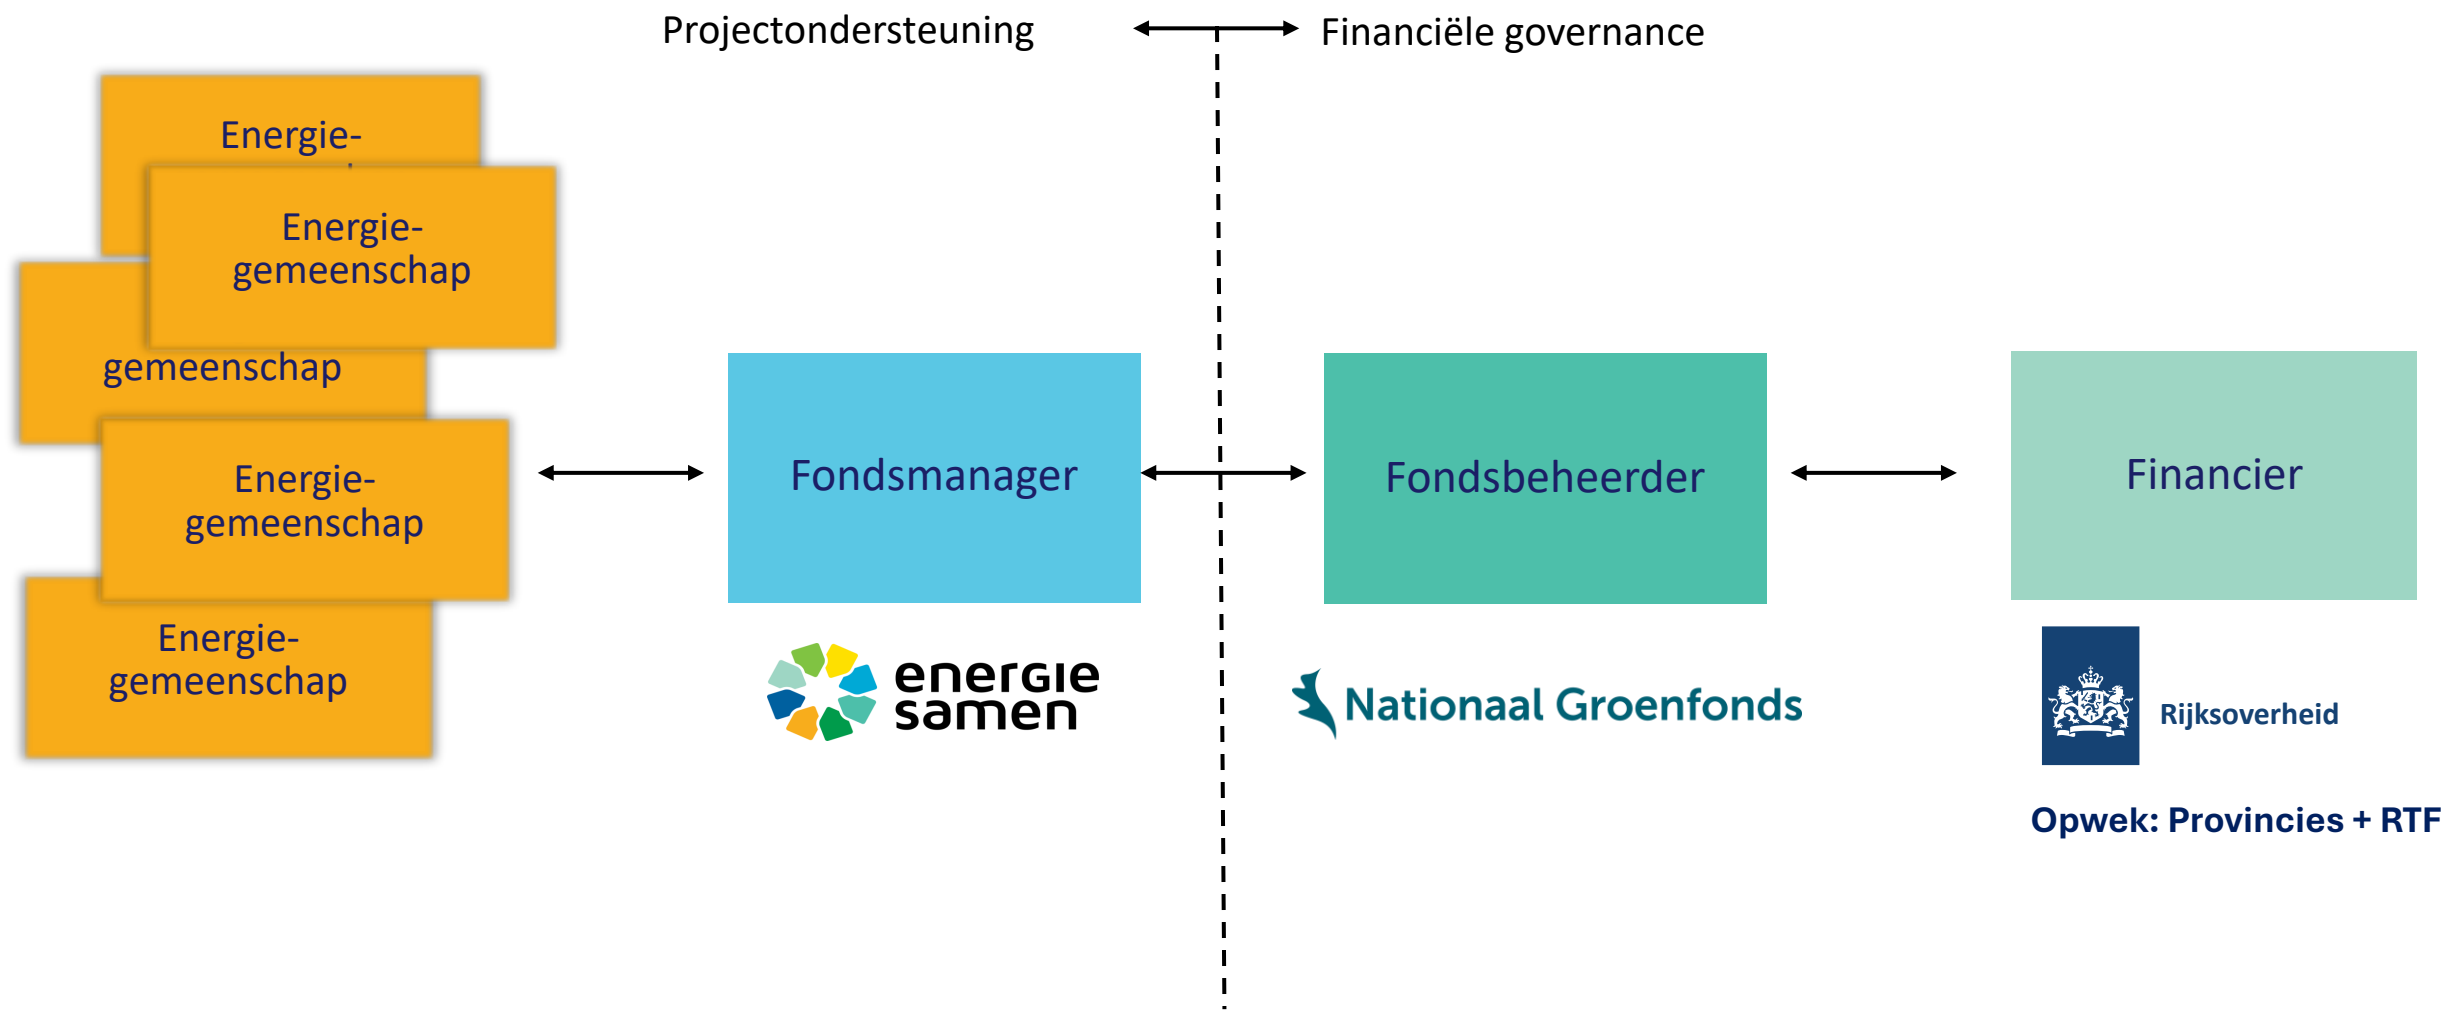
Projectondersteuning

Financiële governance

Energie-

Energie-
gemeenschap

gemeenschap

Energie-
gemeenschap

Energie-
gemeenschap

Fondsmanager

Fondsbeheerder

Financier

energie
samen

Nationaal Groenfonds

Rijksoverheid

Opwek: Provincies + RTF